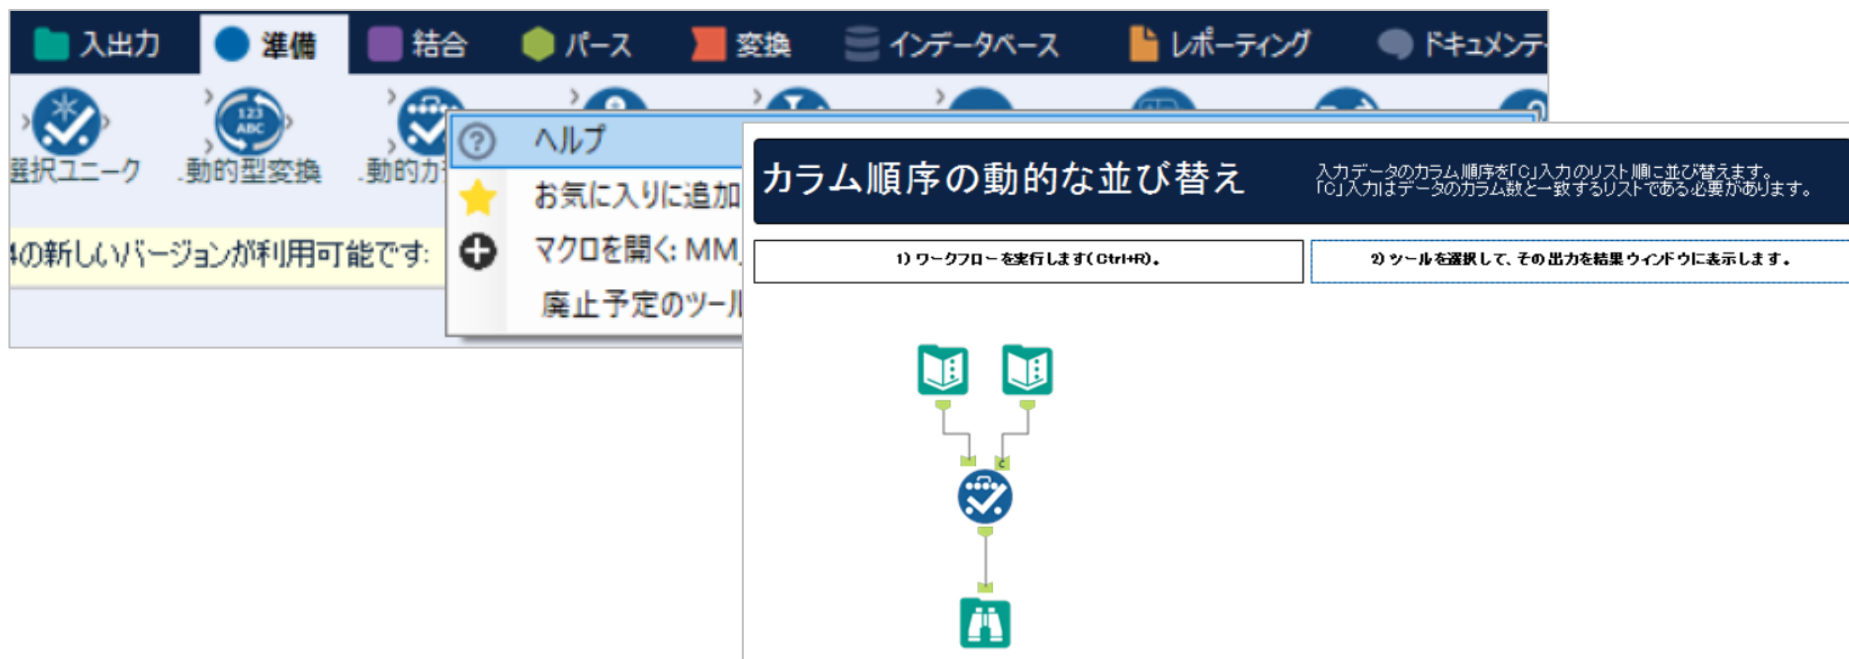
入出力 準備 結合 パース 変換 インデータベース レポーティング ドキュメンテ

選択ユニーク .動的型変換 .動的カ

4の新しいバージョンが利用可能です:

ヘルプ
お気に入りに追加
マクロを開く: MM
廃止予定のツール

カラム順序の動的な並び替え

入力データのカラム順序を「C」入力のリスト順に並び替えます。
「C」入力はデータのカラム数と一致するリストである必要があります。

1) ワークフローを実行します(Ctrl+R)。

2) ツールを選択して、その出力を結果ウィンドウに表示します。

C